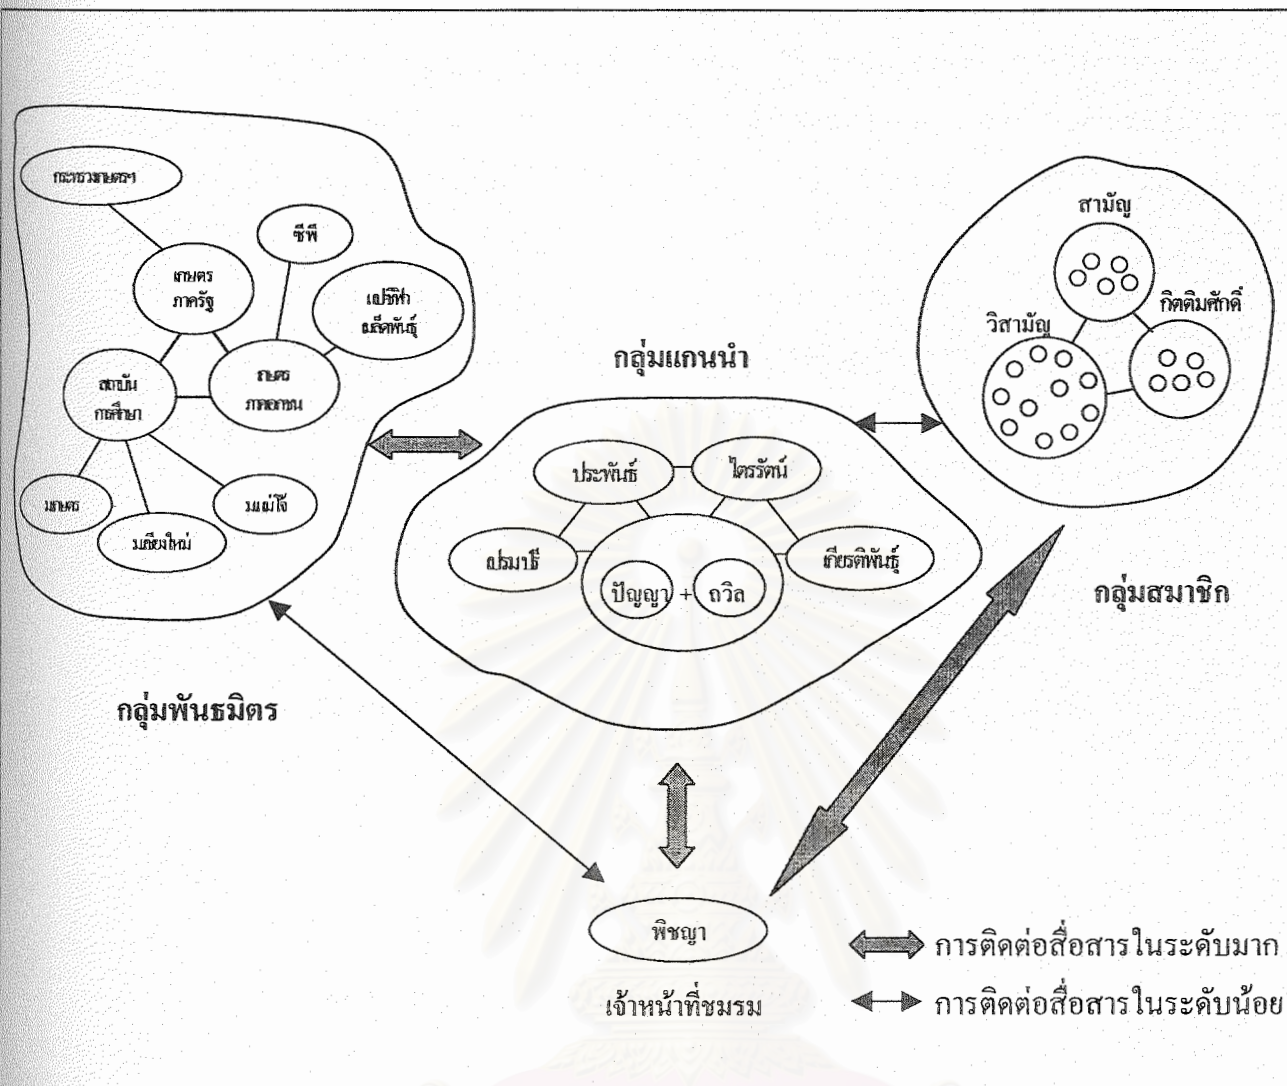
กระทรวงเกษตรฯ

เกษตร ภาครัฐ

ซีพี

เปรื่องลำ เมล็ดพันธุ์

สถาบัน การศึกษา

เกษตร ภาคเอกชน

เกษตร

มหาวิทยาลัย

แม่โจ้

เชียงใหม่

กลุ่มแกนนำ

ประพันธ์

ไตรรัตน์

ปรมาธิ์

เกียรติพันธุ์

ปัญญา + ถวิล

สามัญ

วิสามัญ

กิตติมศักดิ์

กลุ่มสมาชิก

กลุ่มพันธมิตร

พิชญา

เจ้าหน้าที่ชมรม

การติดต่อสื่อสารในระดับมาก

การติดต่อสื่อสารในระดับน้อย